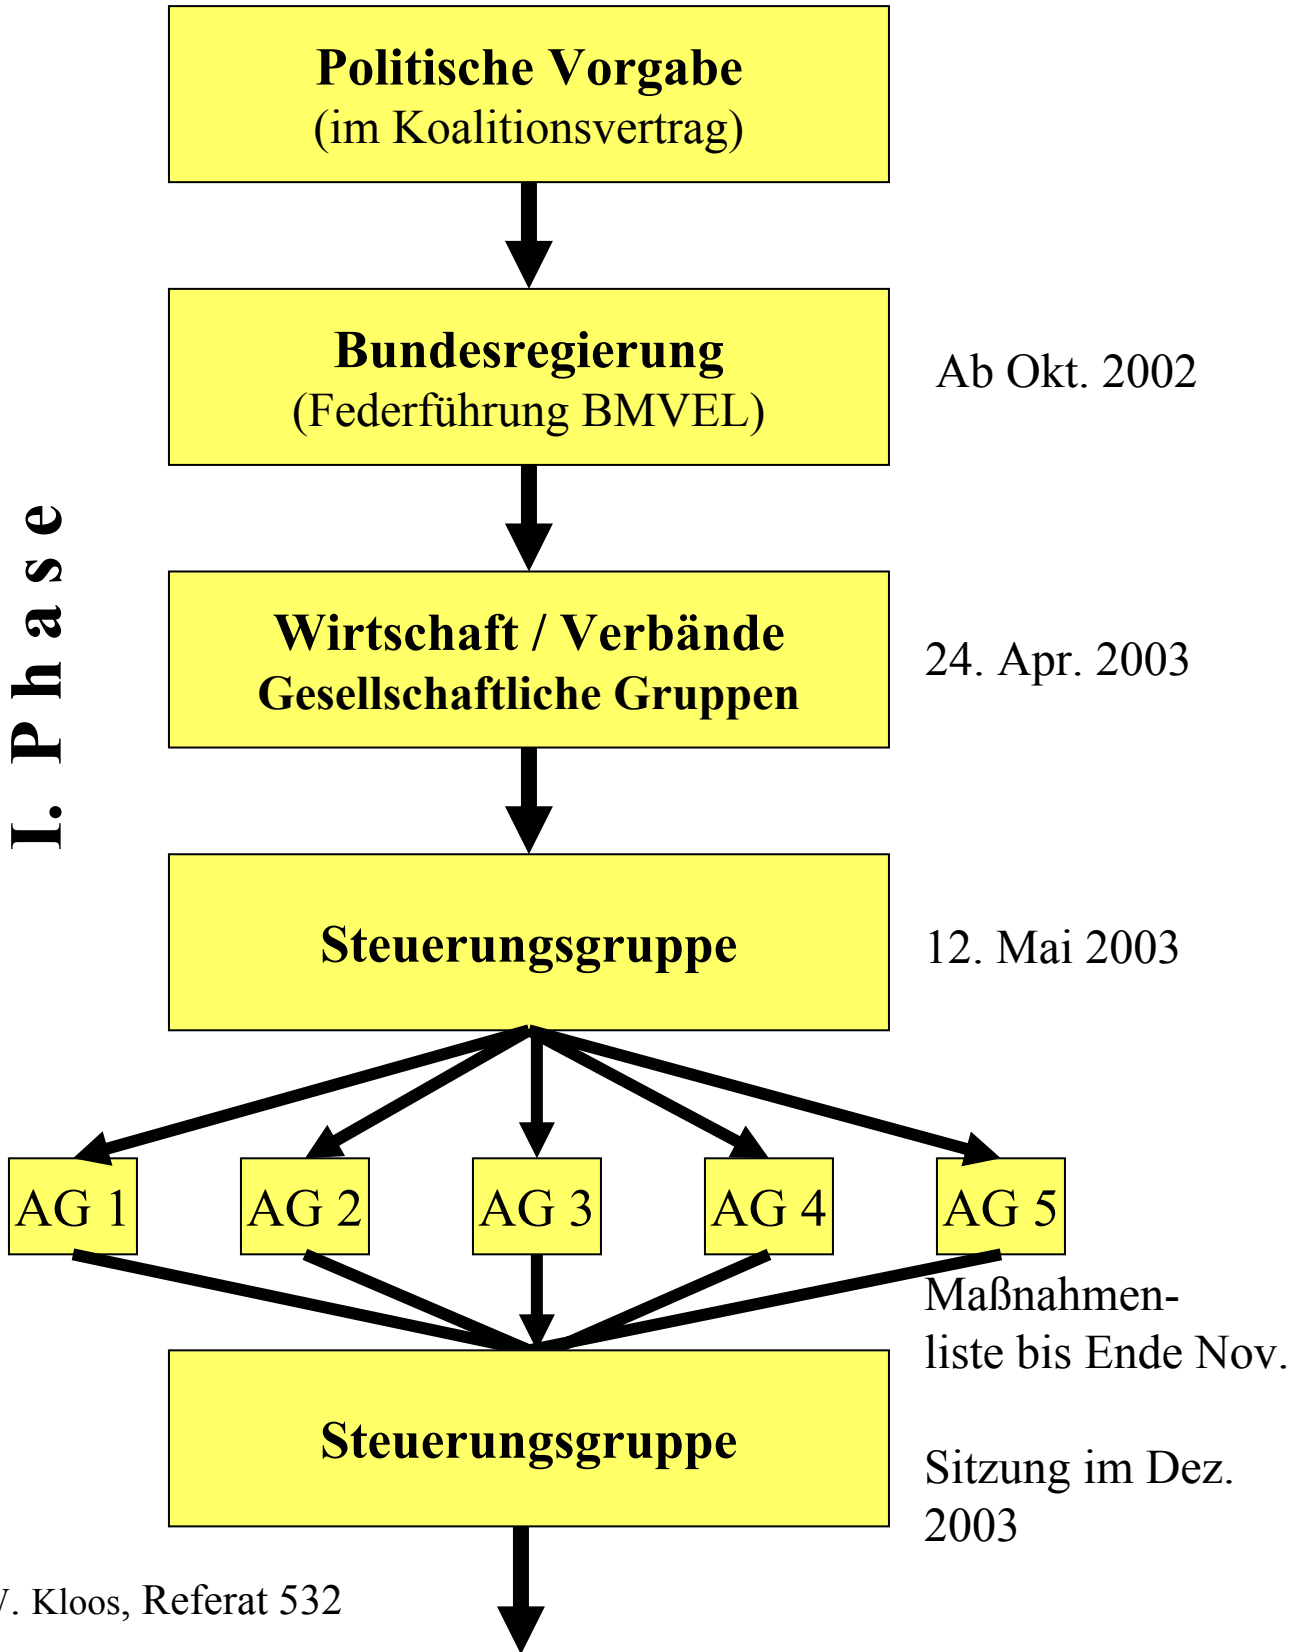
I. Phase

Politische Vorgabe
(im Koalitionsvertrag)

Bundesregierung
(Federführung BMVEL)

Ab Okt. 2002

Wirtschaft / Verbände
Gesellschaftliche Gruppen

24. Apr. 2003

Steuerungsgruppe

12. Mai 2003

AG 1

AG 2

AG 3

AG 4

AG 5

Maßnahmenliste bis Ende Nov.

Steuerungsgruppe

Sitzung im Dez. 2003

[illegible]. Kloos, Referat 532